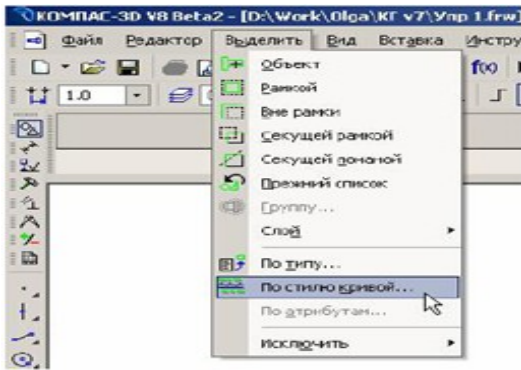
КОМПАС-3D V8 Beta2 - [D:\Work\Olga\КГ v7\Упр 1.frw]

Файл Редактор Выделить Вид Вставка Инстру

1.0

Объект
Рамкой
Вне рамки
Секущей рамкой
Секущей ломаной
Прежний список
Группу...
Слой
По типу...
По стилю кривой...
По атрибутам...
Исключить